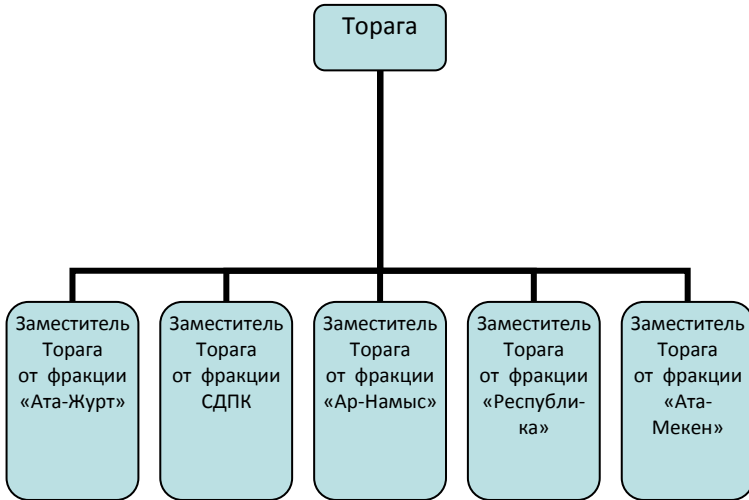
Торага

Заместитель Торага от фракции «Ата-Журт»

Заместитель Торага от фракции СДПК

Заместитель Торага от фракции «Ар-Намыс»

Заместитель Торага от фракции «Республика»

Заместитель Торага от фракции «Ата-Мекен»